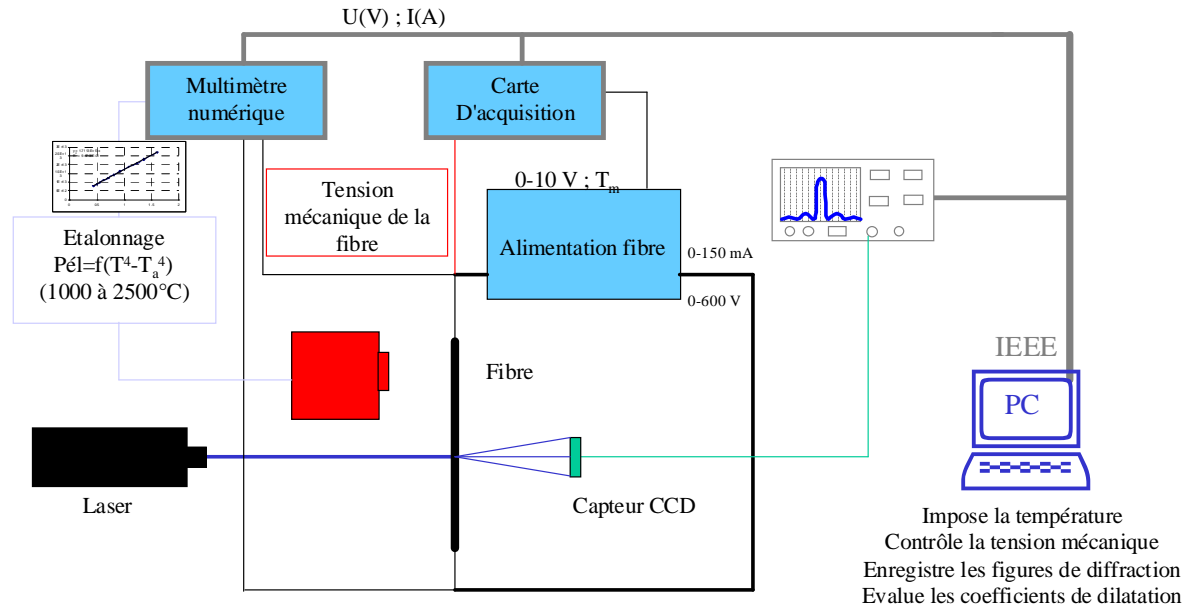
U(V) ; I(A)

Multimètre numérique

Carte D'acquisition

0-10 V ; $T_m$

Tension mécanique de la fibre

Alimentation fibre

0-150 mA

0-600 V

Etalonnage Pél=f($T^4$-$T_a^4$) (1000 à 2500°C)

Fibre

IEEE

PC

Laser

Capteur CCD

Impose la température
Contrôle la tension mécanique
Enregistre les figures de diffraction
Evalue les coefficients de dilatation